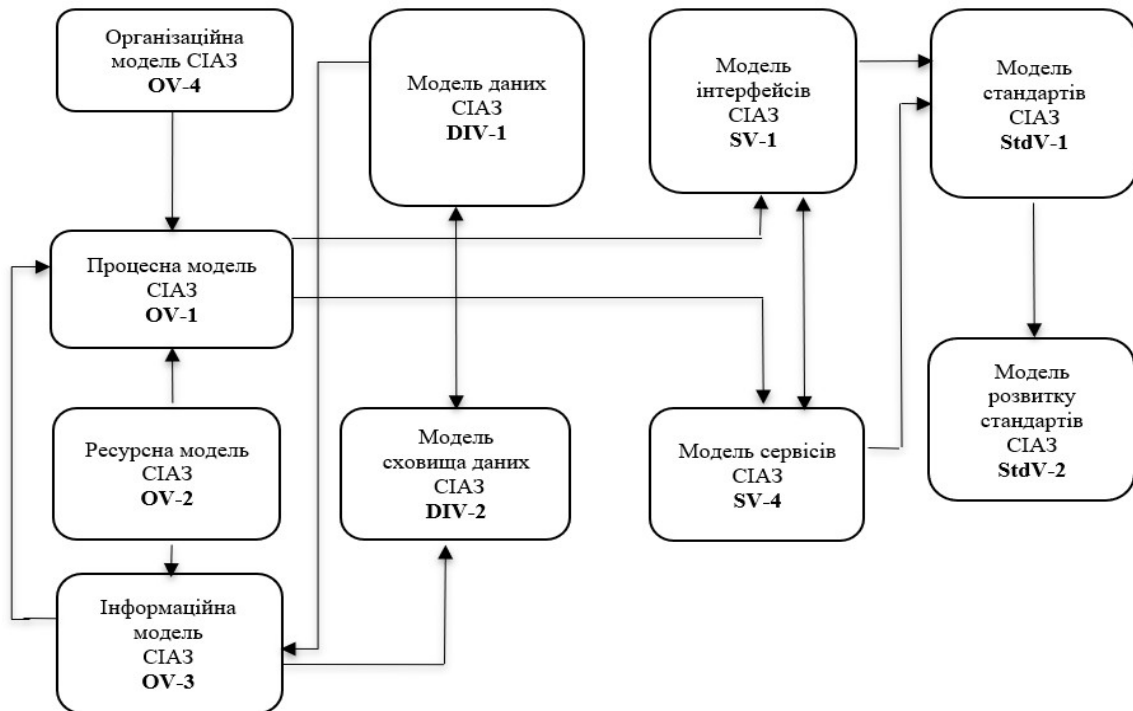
Організаційна модель СІАЗ
**OV-4**

Модель даних СІАЗ
**DIV-1**

Модель інтерфейсів СІАЗ
**SV-1**

Модель стандартів СІАЗ
**StdV-1**

Процесна модель СІАЗ
**OV-1**

Модель розвитку стандартів СІАЗ
**StdV-2**

Ресурсна модель СІАЗ
**OV-2**

Модель сховища даних СІАЗ
**DIV-2**

Модель сервісів СІАЗ
**SV-4**

Інформаційна модель СІАЗ
**OV-3**